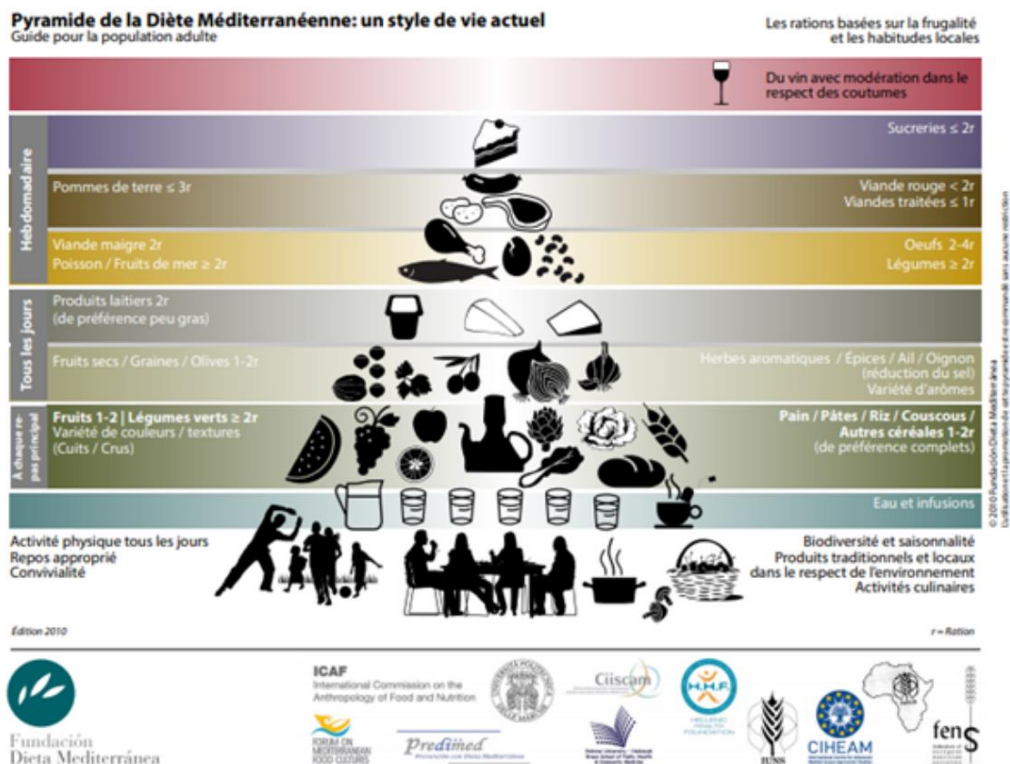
Pyramide de la Diète Méditerranéenne: un style de vie actuel
Guide pour la population adulte

Les rations basées sur la frugalité et les habitudes locales

Du vin avec modération dans le respect des coutumes

Hebdomadaire

Sucreries ≤ 2r

Pommes de terre ≤ 3r

Viande rouge < 2r
Viandes traitées ≤ 1r

Viande maigre 2r
Poisson / Fruits de mer ≥ 2r

Oeufs 2-4r
Légumes ≥ 2r

Tous les jours

Produits laitiers 2r
(de préférence peu gras)

Fruits secs / Graines / Olives 1-2r

Herbes aromatiques / Épices / Ail / Oignon
(réduction du sel)
Variété d'arômes

À chaque repas principal

Fruits 1-2 | Légumes verts ≥ 2r
Variété de couleurs / textures
(Cuits / Crus)

Pain / Pâtes / Riz / Couscous / Autres céréales 1-2r
(de préférence complets)

Eau et infusions

Activité physique tous les jours
Repos approprié
Convivialité

Biodiversité et saisonnalité
Produits traditionnels et locaux dans le respect de l'environnement
Activités culinaires

Édition 2010

r = Ration

© 2010 Fundación Dieta Mediterránea
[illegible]

Fundación Dieta Mediterránea

ICAF
International Commission on the Anthropology of Food and Nutrition

Ciiscam

H.H.F.
HELLENIC HEALTH FOUNDATION

FORUM ON MEDITERRANEAN FOOD CULTURES

Predimed

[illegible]

FUNS

CIHEAM

fens